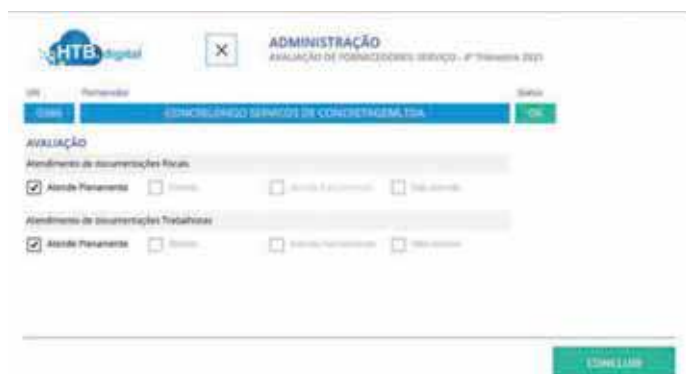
HTB digital

×

ADMINISTRAÇÃO
AVALIAÇÃO DE FORNECEDORES: SERVIÇO - 4º Trimestre 2021

UN
Fornecedor
Status

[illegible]
CONCRELONGO SERVICOS DE CONCRETAGEM LTDA
OK

AVALIAÇÃO

Atendimento de documentações Fiscais

Atende Plenamente
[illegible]
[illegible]
Não atende

Atendimento de documentações Trabalhistas

Atende Plenamente
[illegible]
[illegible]
Não atende

CONCLUIR